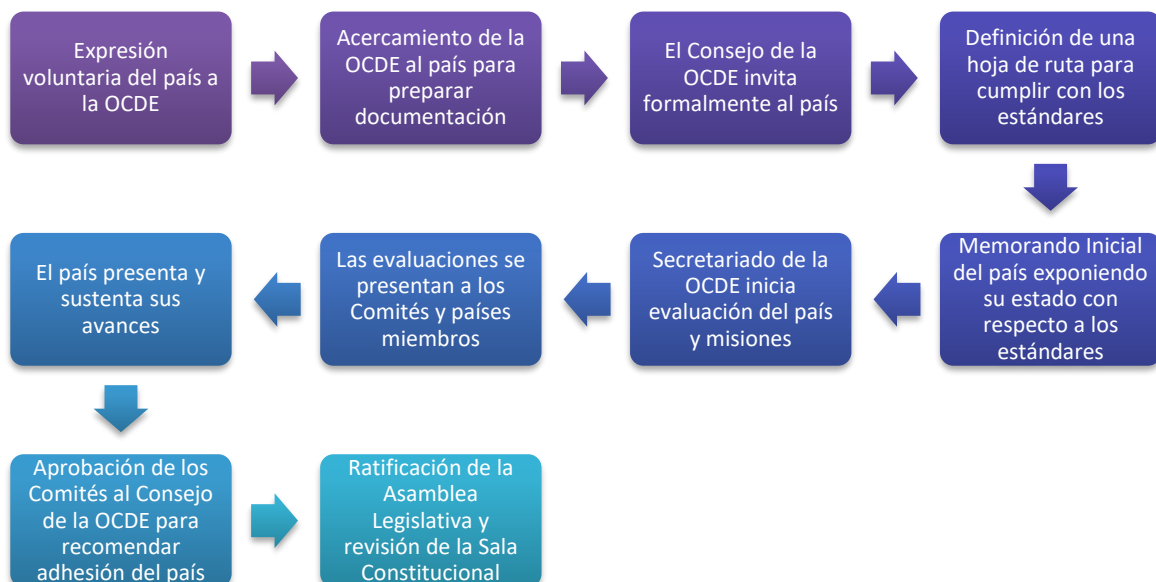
Expresión voluntaria del país a la OCDE

Acercamiento de la OCDE al país para preparar documentación

El Consejo de la OCDE invita formalmente al país

Definición de una hoja de ruta para cumplir con los estándares

Memorando Inicial del país exponiendo su estado con respecto a los estándares

Secretariado de la OCDE inicia evaluación del país y misiones

Las evaluaciones se presentan a los Comités y países miembros

El país presenta y sustenta sus avances

Aprobación de los Comités al Consejo de la OCDE para recomendar adhesión del país

Ratificación de la Asamblea Legislativa y revisión de la Sala Constitucional